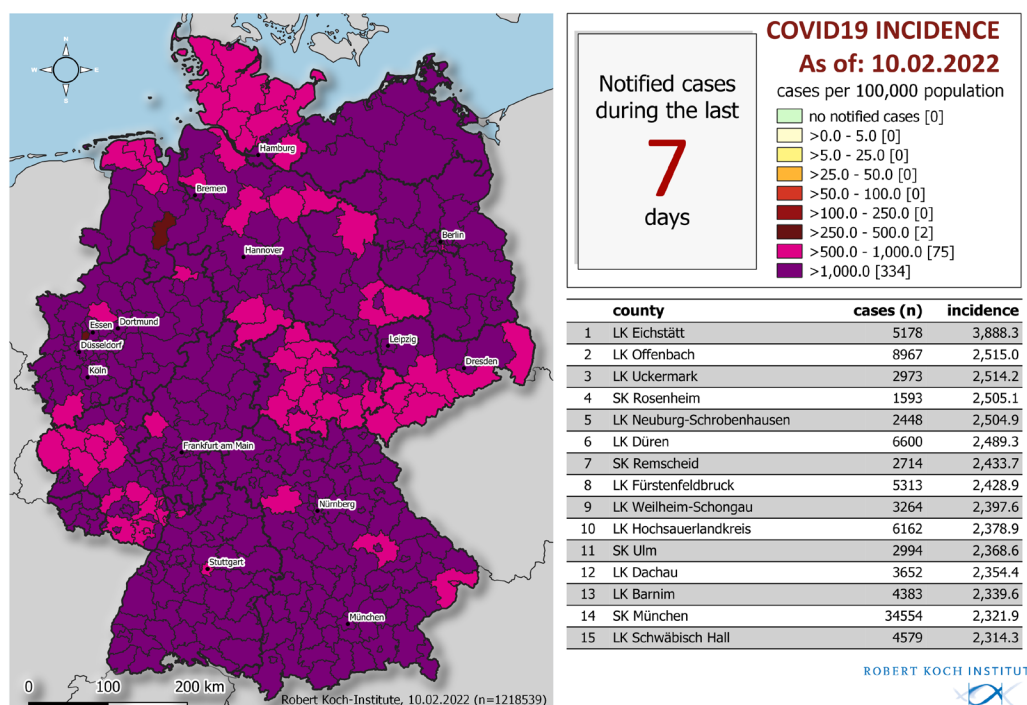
N
W E
S

Hamburg
Bremen
Berlin
Hannover
Essen
Dortmund
Düsseldorf
Köln
Leipzig
Dresden
Frankfurt am Main
Nürnberg
Stuttgart
München

0 100 200 km

Robert Koch-Institute, 10.02.2022 (n=1218539)

Notified cases during the last
7
days

COVID19 INCIDENCE
As of: 10.02.2022
cases per 100,000 population
no notified cases [0]
>0.0 - 5.0 [0]
>5.0 - 25.0 [0]
>25.0 - 50.0 [0]
>50.0 - 100.0 [0]
>100.0 - 250.0 [0]
>250.0 - 500.0 [2]
>500.0 - 1,000.0 [75]
>1,000.0 [334]

| | county | cases (n) | incidence |
|---|---|---|---|
| 1 | LK Eichstätt | 5178 | 3,888.3 |
| 2 | LK Offenbach | 8967 | 2,515.0 |
| 3 | LK Uckermark | 2973 | 2,514.2 |
| 4 | SK Rosenheim | 1593 | 2,505.1 |
| 5 | LK Neuburg-Schrobenhausen | 2448 | 2,504.9 |
| 6 | LK Düren | 6600 | 2,489.3 |
| 7 | SK Remscheid | 2714 | 2,433.7 |
| 8 | LK Fürstenfeldbruck | 5313 | 2,428.9 |
| 9 | LK Weilheim-Schongau | 3264 | 2,397.6 |
| 10 | LK Hochsauerlandkreis | 6162 | 2,378.9 |
| 11 | SK Ulm | 2994 | 2,368.6 |
| 12 | LK Dachau | 3652 | 2,354.4 |
| 13 | LK Barnim | 4383 | 2,339.6 |
| 14 | SK München | 34554 | 2,321.9 |
| 15 | LK Schwäbisch Hall | 4579 | 2,314.3 |

ROBERT KOCH INSTITU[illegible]